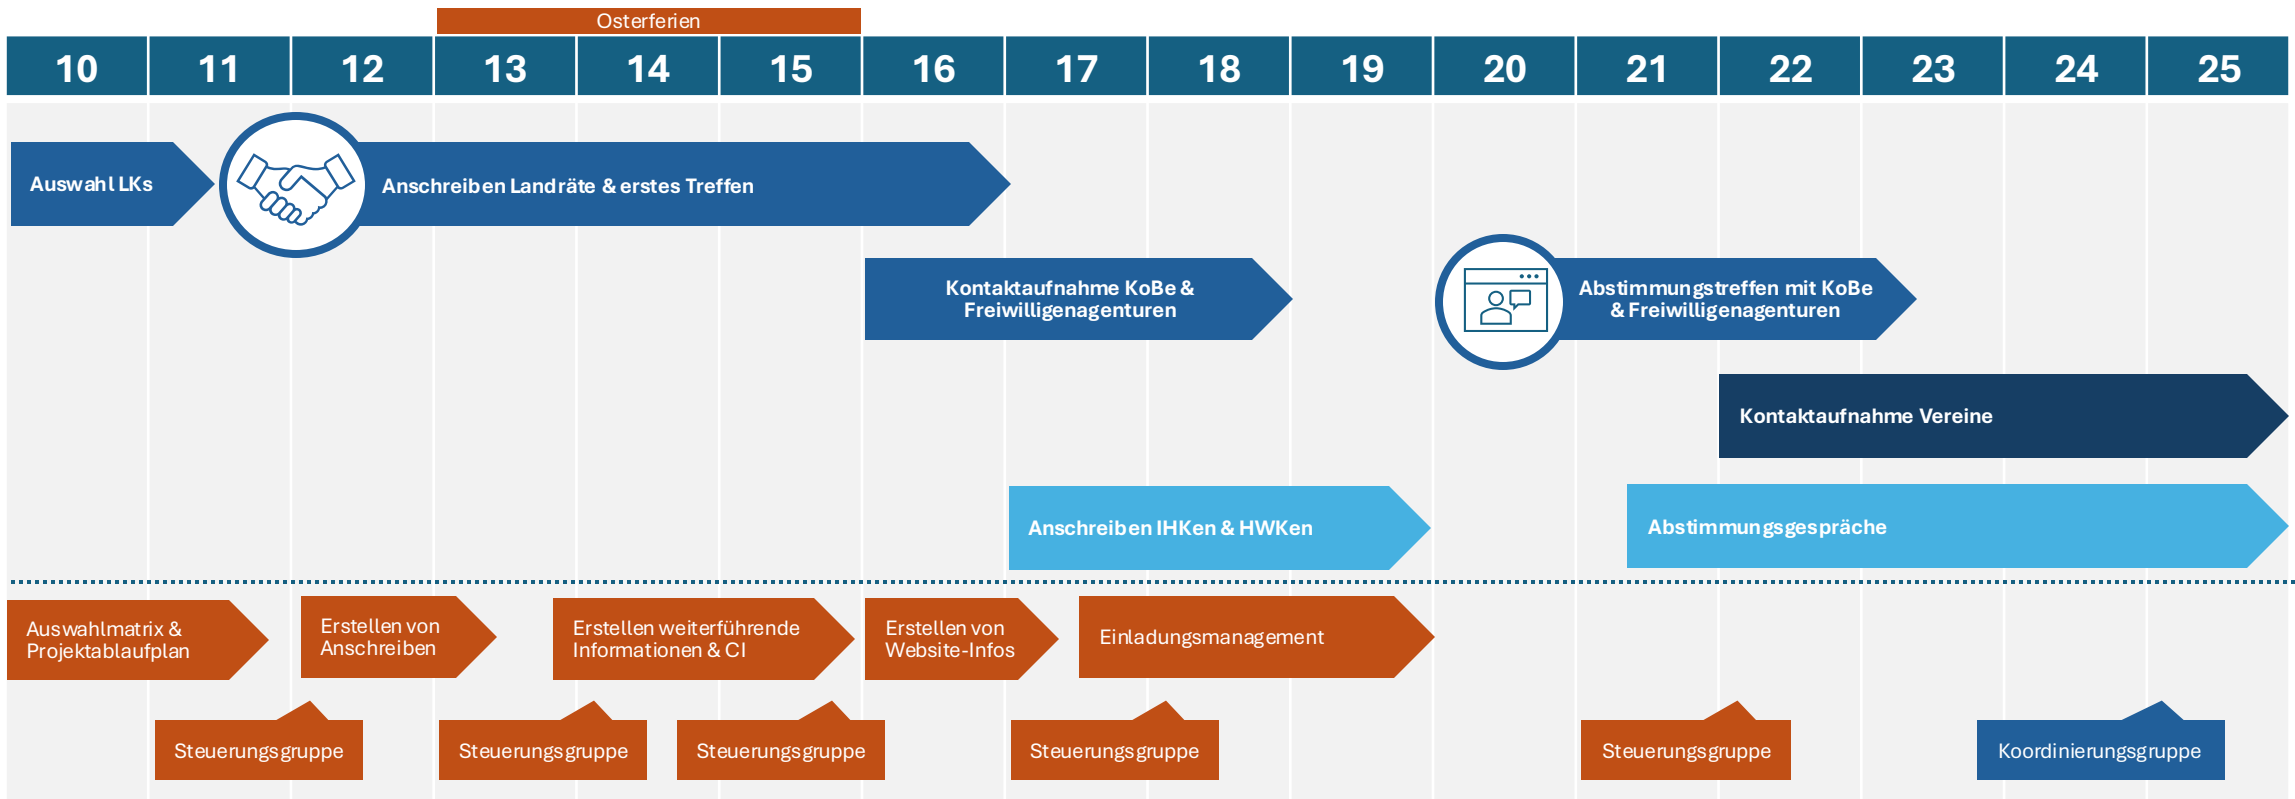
Osterferien

| 10 | 11 | 12 | 13 | 14 | 15 | 16 | 17 | 18 | 19 | 20 | 21 | 22 | 23 | 24 | 25 |
|---|---|---|---|---|---|---|---|---|---|---|---|---|---|---|---|

Auswahl LKs

Anschreiben Landräte & erstes Treffen

Kontaktaufnahme KoBe & Freiwilligenagenturen

Abstimmungstreffen mit KoBe & Freiwilligenagenturen

Kontaktaufnahme Vereine

Anschreiben IHKen & HWKen

Abstimmungsgespräche

Auswahlmatrix & Projektablaufplan

Erstellen von Anschreiben

Erstellen weiterführende Informationen & CI

Erstellen von Website-Infos

Einladungsmanagement

Steuerungsgruppe

Steuerungsgruppe

Steuerungsgruppe

Steuerungsgruppe

Steuerungsgruppe

Koordinierungsgruppe